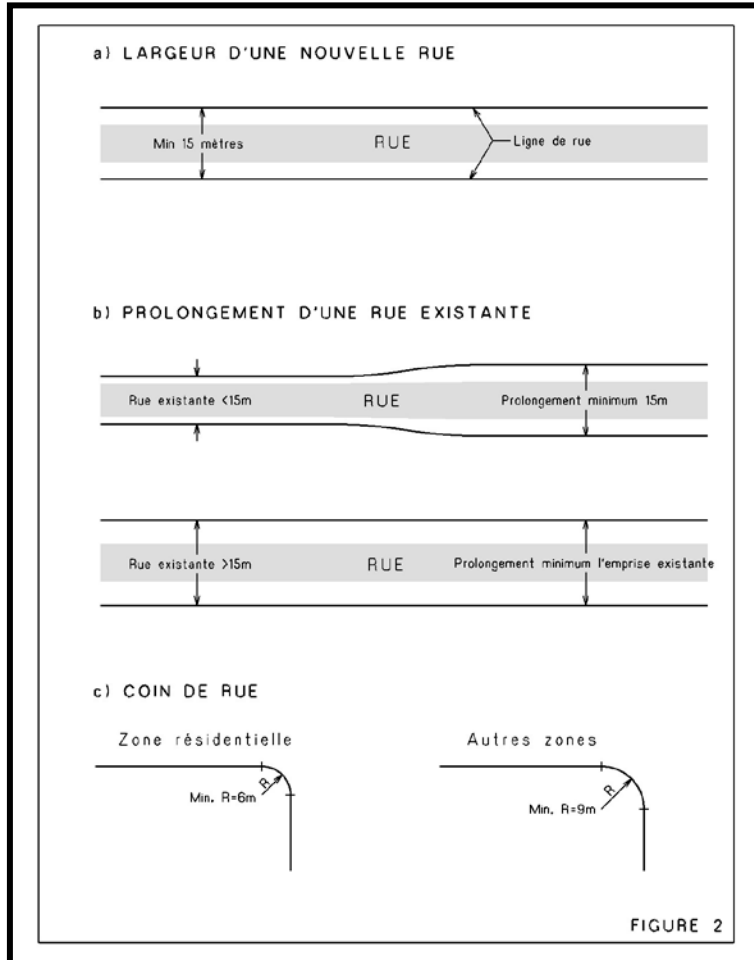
a) LARGEUR D'UNE NOUVELLE RUE

Min 15 mètres

RUE

Ligne de rue

b) PROLONGEMENT D'UNE RUE EXISTANTE

Rue existante <15m

RUE

Prolongement minimum 15m

Rue existante >15m

RUE

Prolongement minimum l'emprise existante

c) COIN DE RUE

Zone résidentielle

R

Min. R=6m

Autres zones

R

Min. R=9m

FIGURE 2